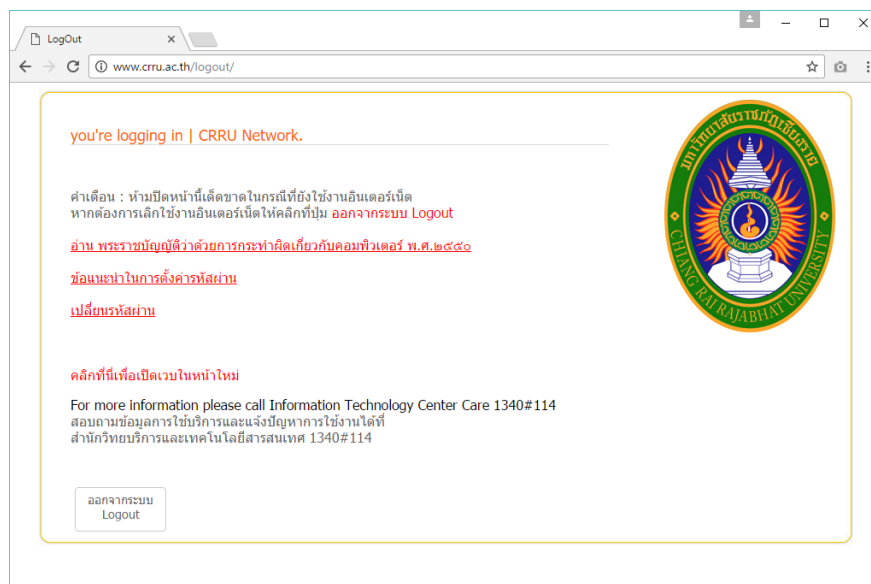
LogOut

www.crru.ac.th/logout/

you're logging in | CRRU Network.

คำเตือน : ห้ามปิดหน้านี้เด็ดขาดในกรณีที่ยังใช้งานอินเตอร์เน็ต
หากต้องการเลิกใช้งานอินเตอร์เน็ตให้คลิกที่ปุ่ม ออกจากระบบ Logout

อ่าน พระราชบัญญัติว่าด้วยการกระทำผิดเกี่ยวกับคอมพิวเตอร์ พ.ศ.๒๕๕๐

ข้อแนะนำในการตั้งค่ารหัสผ่าน

เปลี่ยนรหัสผ่าน

คลิกที่นี่เพื่อเปิดเวบในหน้าใหม่

For more information please call Information Technology Center Care 1340#114
สอบถามข้อมูลการใช้บริการและแจ้งปัญหาการใช้งานได้ที่
สำนักวิทยบริการและเทคโนโลยีสารสนเทศ 1340#114

ออกจากระบบ
Logout

มหาวิทยาลัยราชภัฏเชียงราย
CHIANG RAI RAJABHAT UNIVERSITY